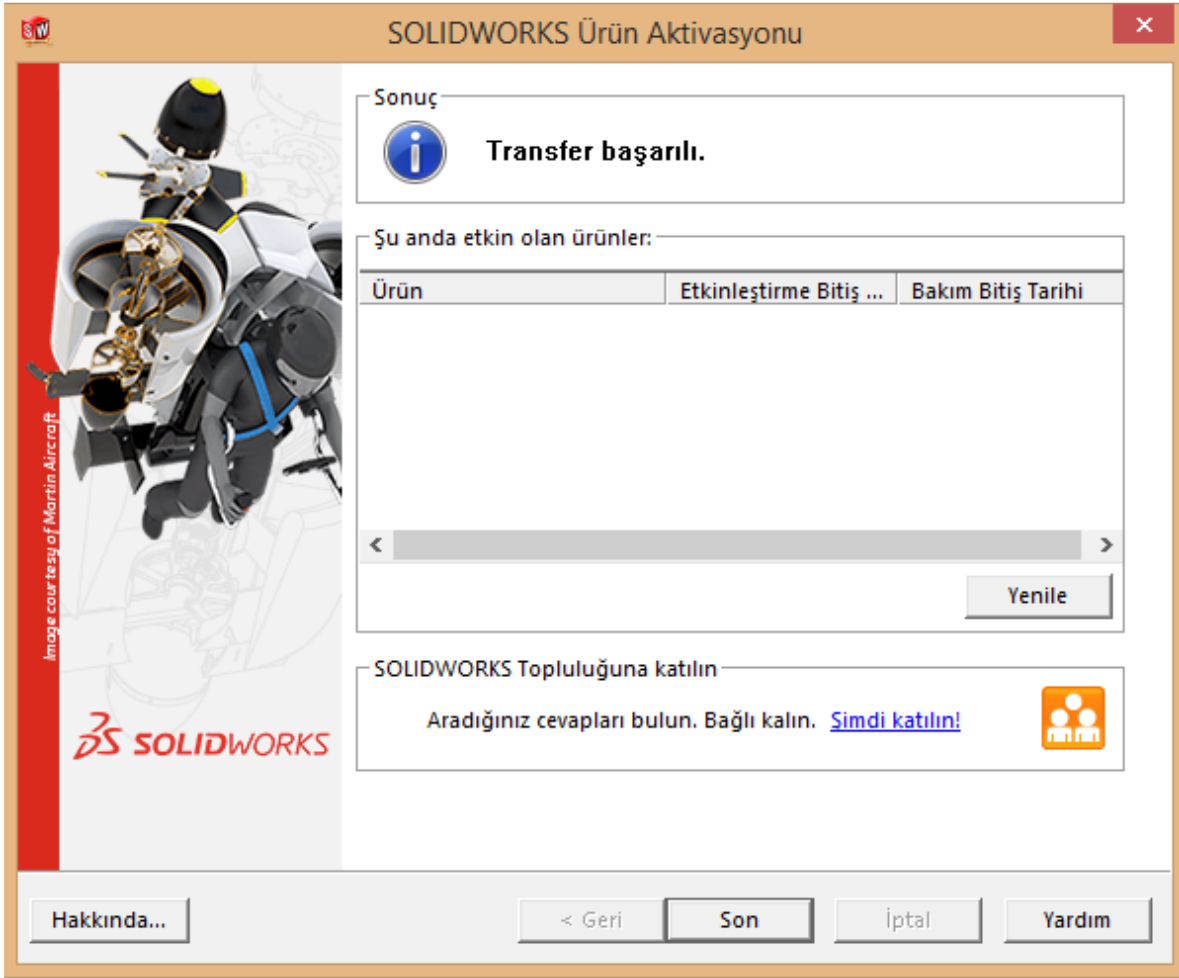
SOLIDWORKS Ürün Aktivasyonu

Image courtesy of Martin Aircraft

SOLIDWORKS

Sonuç

Transfer başarılı.

Şu anda etkin olan ürünler:

| Ürün | Etkinleştirme Bitiş ... | Bakım Bitiş Tarihi |
|---|---|---|

Yenile

SOLIDWORKS Topluluğuna katılın

Aradığınız cevapları bulun. Bağlı kalın. Şimdi katılın!

Hakkında...

< Geri

Son

İptal

Yardım